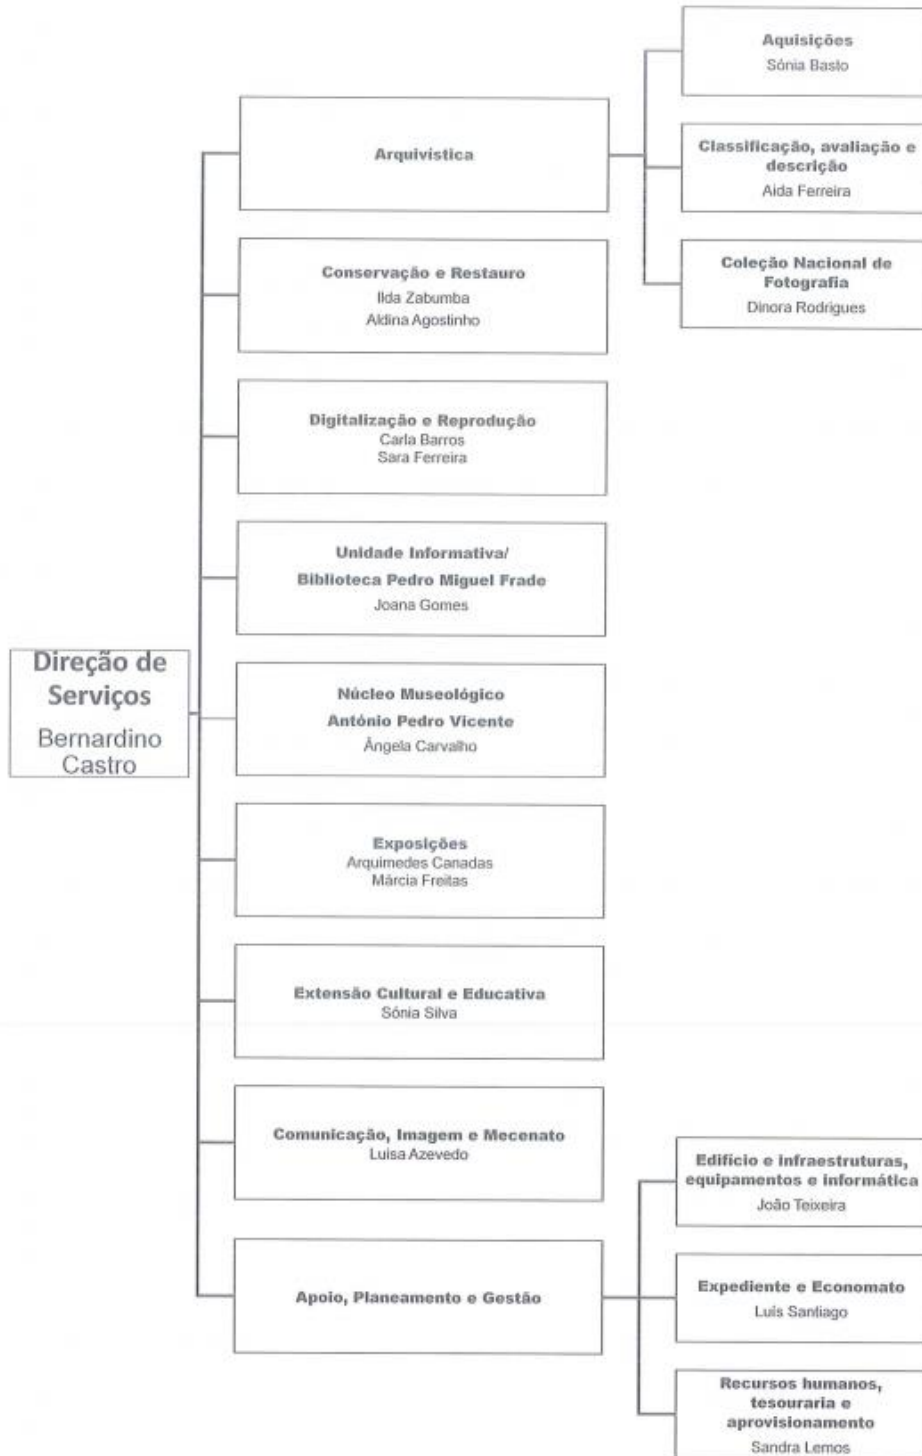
Direção de Serviços
Bernardino Castro

Arquivística

Aquisições
Sónia Basto

Classificação, avaliação e descrição
Aida Ferreira

Coleção Nacional de Fotografia
Dinora Rodrigues

Conservação e Restauro
Ilda Zabumba
Aldina Agostinho

Digitalização e Reprodução
Carla Barros
Sara Ferreira

Unidade Informativa/
Biblioteca Pedro Miguel Frade
Joana Gomes

Núcleo Museológico
António Pedro Vicente
Ângela Carvalho

Exposições
Arquimedes Canadas
Márcia Freitas

Extensão Cultural e Educativa
Sónia Silva

Comunicação, Imagem e Mecenato
Luisa Azevedo

Apoio, Planeamento e Gestão

Edifício e infraestruturas, equipamentos e informática
João Teixeira

Expediente e Economato
Luís Santiago

Recursos humanos, tesouraria e aprovisionamento
Sandra Lemos